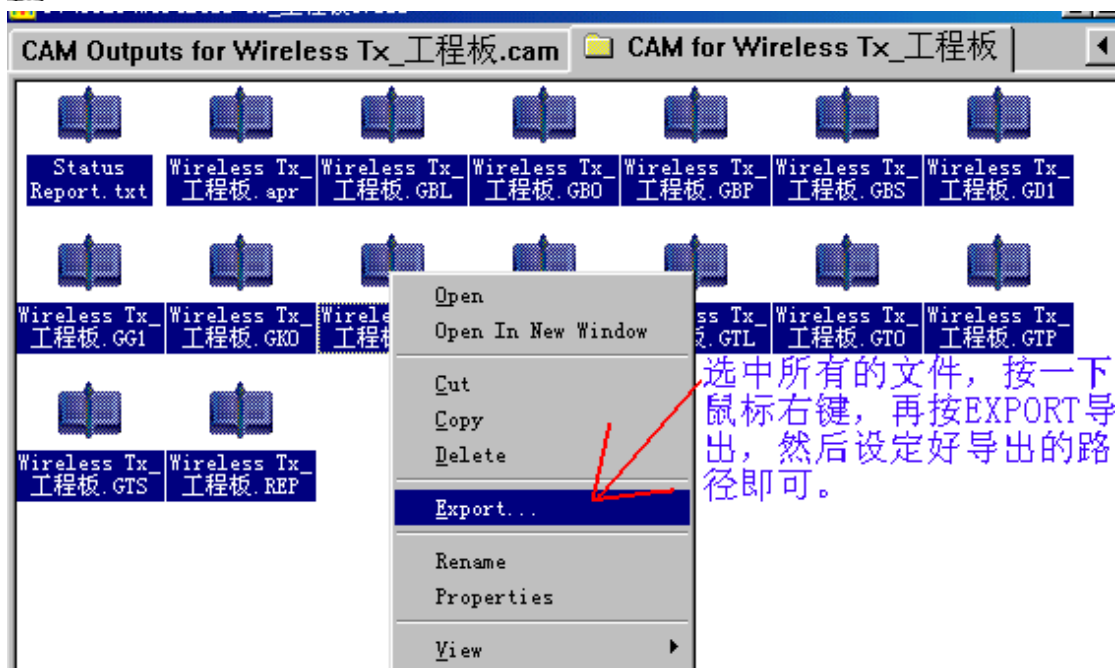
CAM Outputs for Wireless Tx_工程板.cam
CAM for Wireless Tx_工程板

Status Report.txt
Wireless Tx_工程板.apr
Wireless Tx_工程板.GBL
Wireless Tx_工程板.GBO
Wireless Tx_工程板.GBP
Wireless Tx_工程板.GBS
Wireless Tx_工程板.GD1
Wireless Tx_工程板.GG1
Wireless Tx_工程板.GKO
Wirele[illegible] 工程板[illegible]
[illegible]ss Tx_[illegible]板.GTL
Wireless Tx_工程板.GTO
Wireless Tx_工程板.GTP
Wireless Tx_工程板.GTS
Wireless Tx_工程板.REP

Open
Open In New Window
Cut
Copy
Delete
Export...
Rename
Properties
View

选中所有的文件，按一下鼠标右键，再按EXPORT导出，然后设定好导出的路径即可。